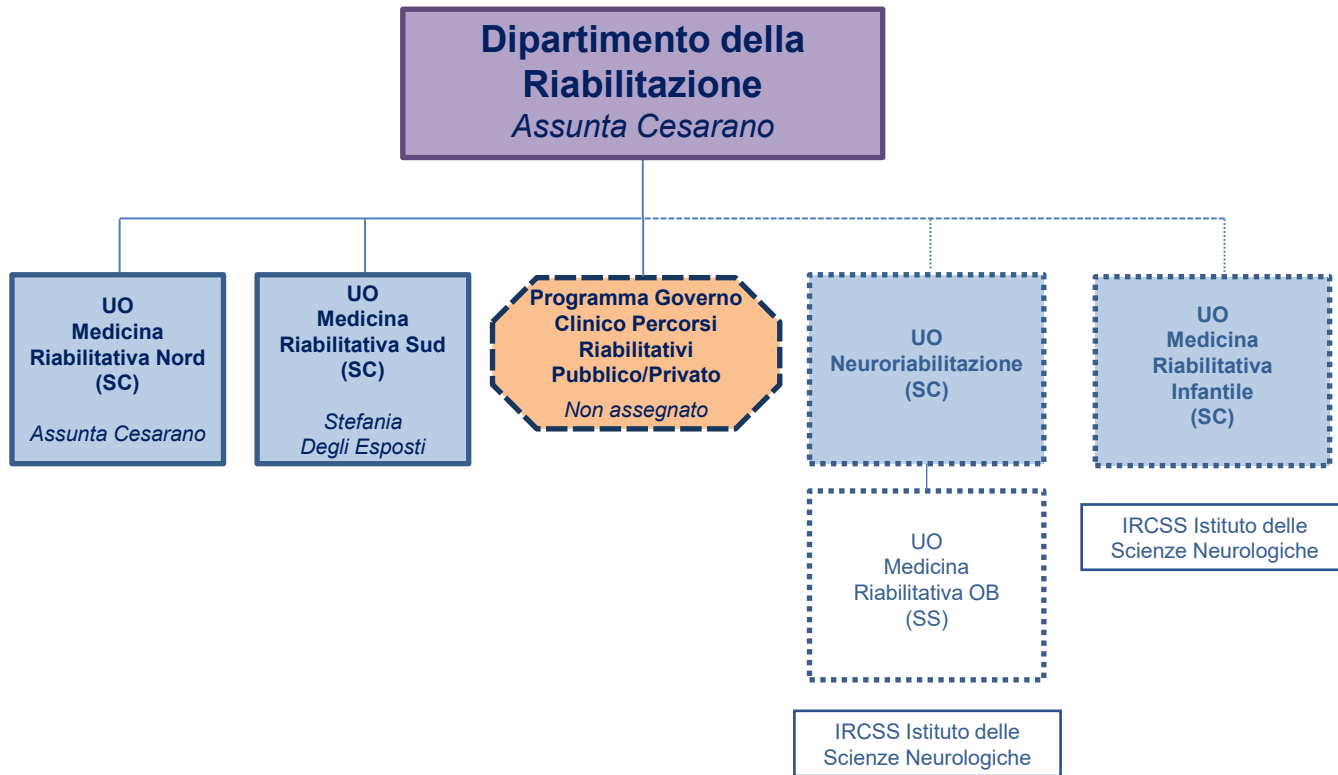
Dipartimento della Riabilitazione
Assunta Cesarano

UO
Medicina Riabilitativa Nord
(SC)
Assunta Cesarano

UO
Medicina Riabilitativa Sud
(SC)
Stefania Degli Esposti

Programma Governo Clinico Percorsi Riabilitativi Pubblico/Privato
Non assegnato

UO
Neuroriabilitazione
(SC)

UO
Medicina Riabilitativa OB
(SS)

IRCSS Istituto delle Scienze Neurologiche

UO
Medicina Riabilitativa Infantile
(SC)

IRCSS Istituto delle Scienze Neurologiche